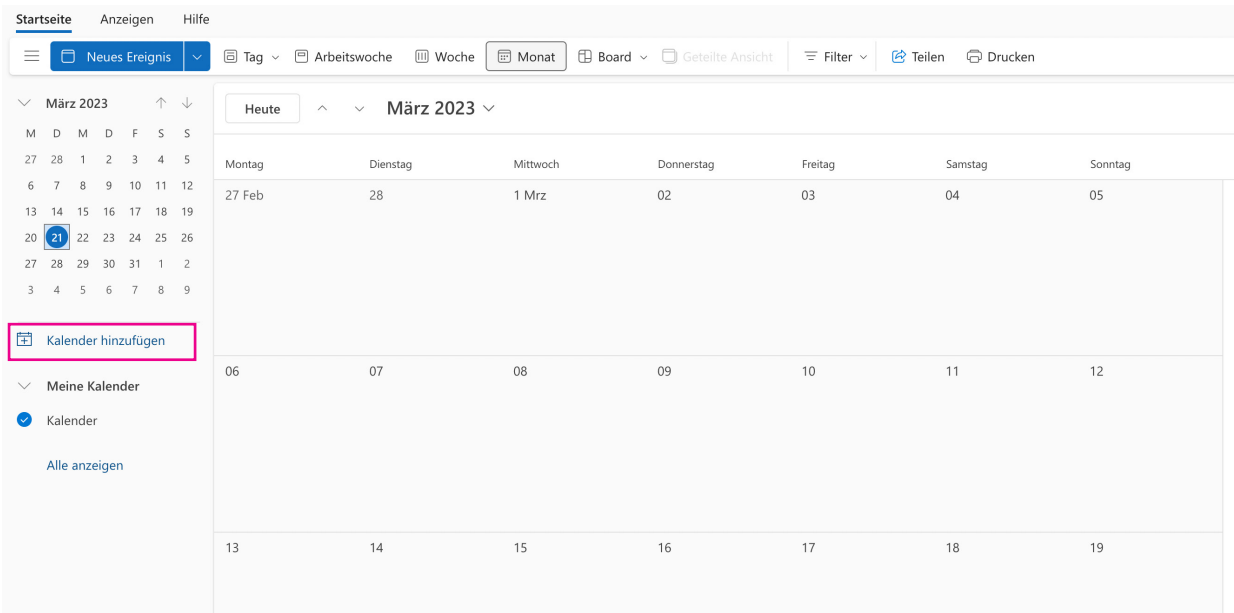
Startseite Anzeigen Hilfe

Neues Ereignis | Tag | Arbeitswoche | Woche | Monat | Board | Geteilte Ansicht | Filter | Teilen | Drucken

März 2023

| M | D | M | D | F | S | S |
|---|---|---|---|---|---|---|
| 27 | 28 | 1 | 2 | 3 | 4 | 5 |
| 6 | 7 | 8 | 9 | 10 | 11 | 12 |
| 13 | 14 | 15 | 16 | 17 | 18 | 19 |
| 20 | 21 | 22 | 23 | 24 | 25 | 26 |
| 27 | 28 | 29 | 30 | 31 | 1 | 2 |
| 3 | 4 | 5 | 6 | 7 | 8 | 9 |

Kalender hinzufügen

Meine Kalender

Kalender

Alle anzeigen

Heute

März 2023

| Montag | Dienstag | Mittwoch | Donnerstag | Freitag | Samstag | Sonntag |
|---|---|---|---|---|---|---|
| 27 Feb | 28 | 1 Mrz | 02 | 03 | 04 | 05 |
| 06 | 07 | 08 | 09 | 10 | 11 | 12 |
| 13 | 14 | 15 | 16 | 17 | 18 | 19 |